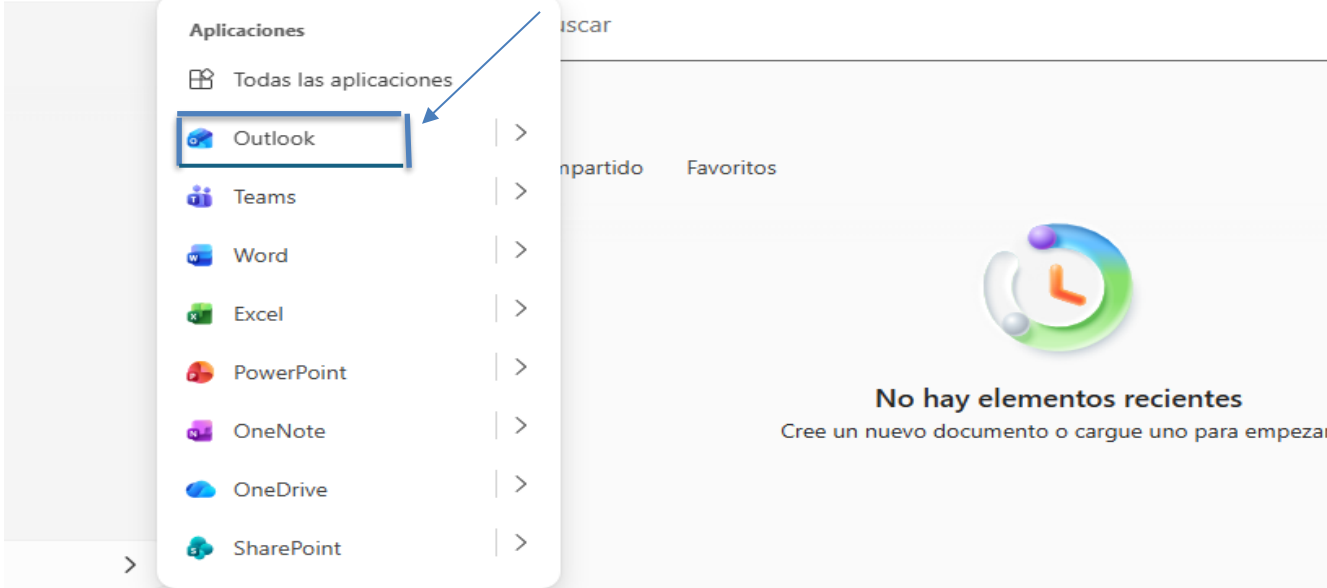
Aplicaciones

Todas las aplicaciones

Outlook

Teams

Word

Excel

PowerPoint

OneNote

OneDrive

SharePoint

uscar

mpartido

Favoritos

No hay elementos recientes

Cree un nuevo documento o cargue uno para empezar